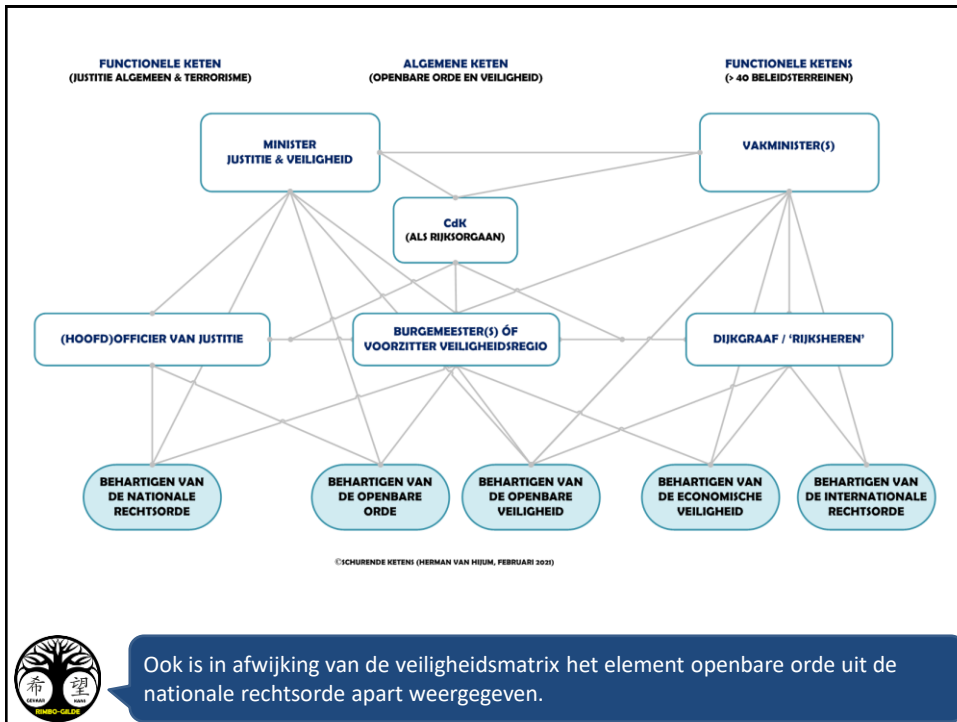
FUNCTIONELE KETEN
(JUSTITIE ALGEMEEN & TERRORISME)

ALGEMENE KETEN
(OPENBARE ORDE EN VEILIGHEID)

FUNCTIONELE KETENS
(> 40 BELEIDSTERREINEN)

MINISTER
JUSTITIE & VEILIGHEID

VAKMINISTER(S)

CdK
(ALS RIJKSORGAAN)

(HOOFD)OFFICIER VAN JUSTITIE

BURGEMEESTER(S) ÓF
VOORZITTER VEILIGHEIDSREGIO

DIJKGRAAF / 'RIJKSHEREN'

BEHARTIGEN VAN DE NATIONALE RECHTSORDE

BEHARTIGEN VAN DE OPENBARE ORDE

BEHARTIGEN VAN DE OPENBARE VEILIGHEID

BEHARTIGEN VAN DE ECONOMISCHE VEILIGHEID

BEHARTIGEN VAN DE INTERNATIONALE RECHTSORDE

©SCHURENDE KETENS (HERMAN VAN HIJUM, FEBRUARI 2021)

希 望
RIMBO-GILDE

Ook is in afwijking van de veiligheidsmatrix het element openbare orde uit de nationale rechtsorde apart weergegeven.